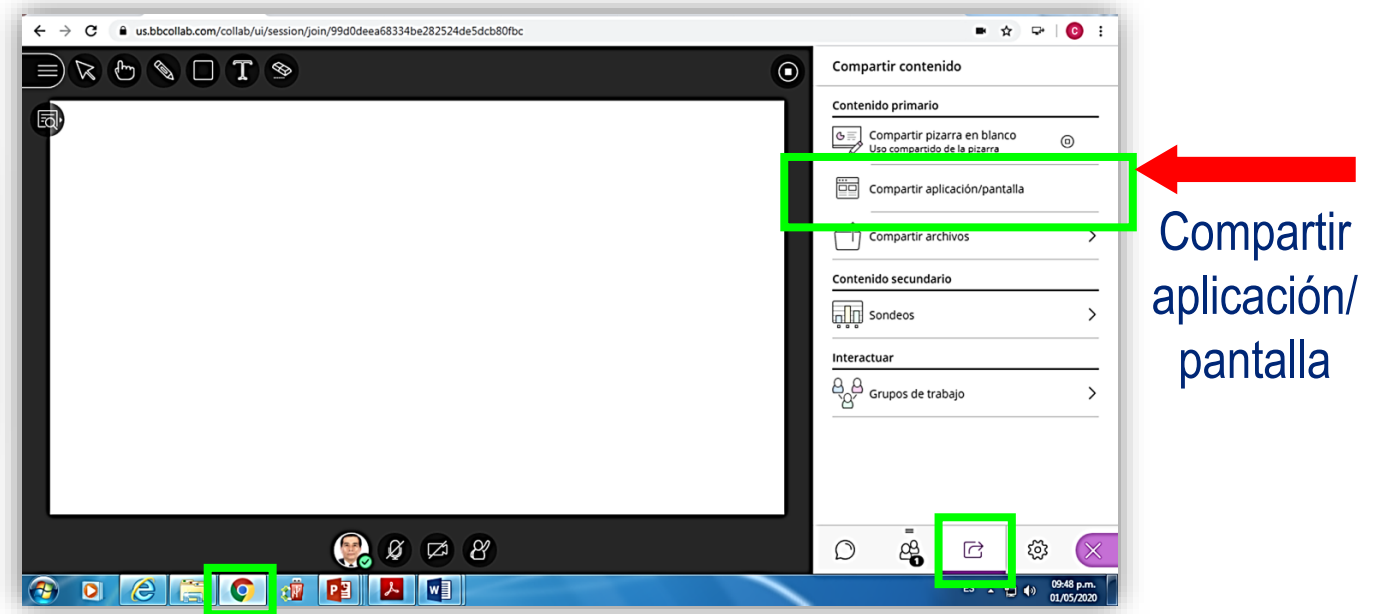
us.bbcollab.com/collab/ui/session/join/99d0deea68334be282524de5dcb80fbc

Compartir contenido

Contenido primario

Compartir pizarra en blanco
Uso compartido de la pizarra

Compartir aplicación/pantalla

Compartir archivos

Contenido secundario

Sondeos

Interactuar

Grupos de trabajo

Compartir aplicación/ pantalla

1

09:48 p.m.
01/05/2020